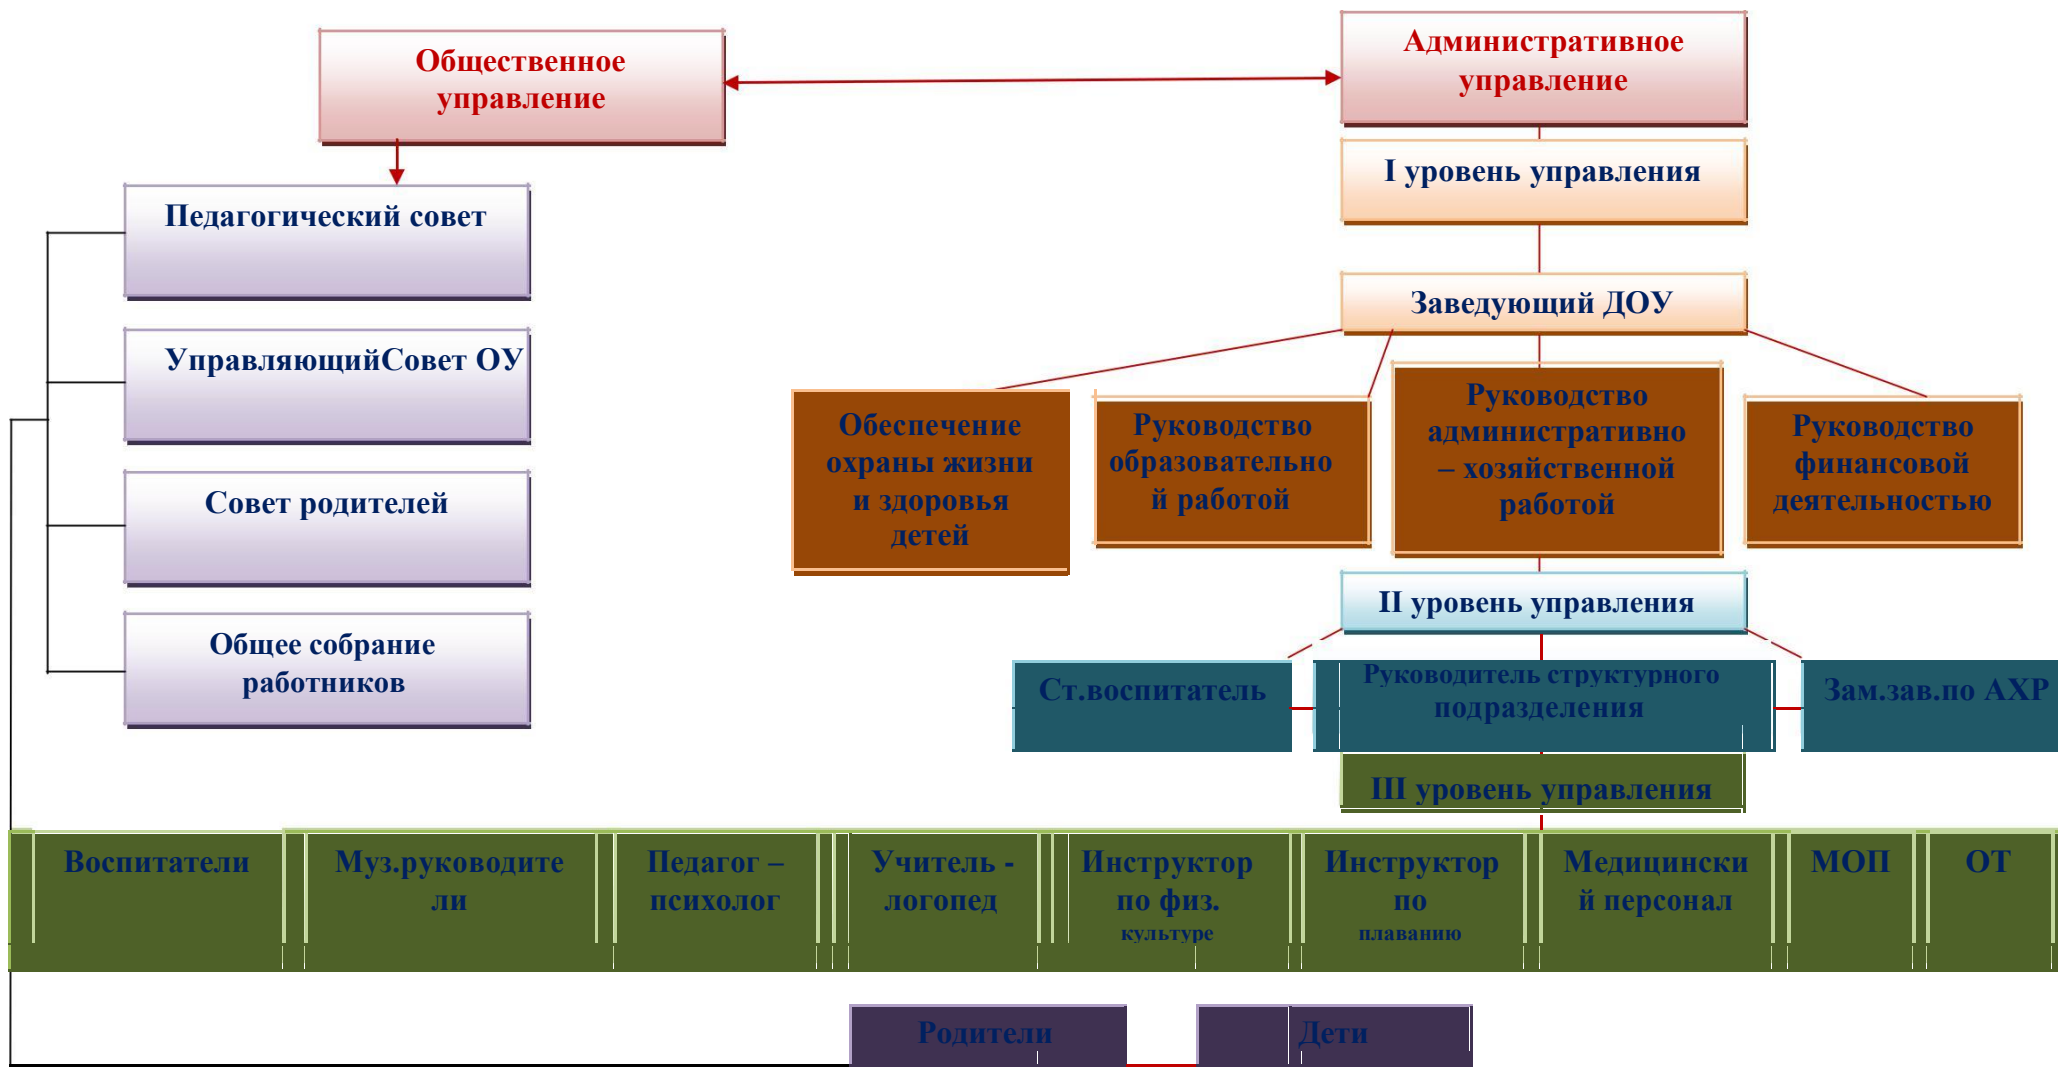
Общественное управление

Административное управление

I уровень управления

Педагогический совет

Заведующий ДОУ

УправляющийСовет ОУ

Обеспечение охраны жизни и здоровья детей

Руководство образовательной работой

Руководство административно – хозяйственной работой

Руководство финансовой деятельностью

Совет родителей

II уровень управления

Общее собрание работников

Ст.воспитатель

Руководитель структурного подразделения

Зам.зав.по АХР

III уровень управления

Воспитатели

Муз.руководители

Педагог – психолог

Учитель - логопед

Инструктор по физ. культуре

Инструктор по плаванию

Медицинский персонал

МОП

ОТ

Родители

Дети